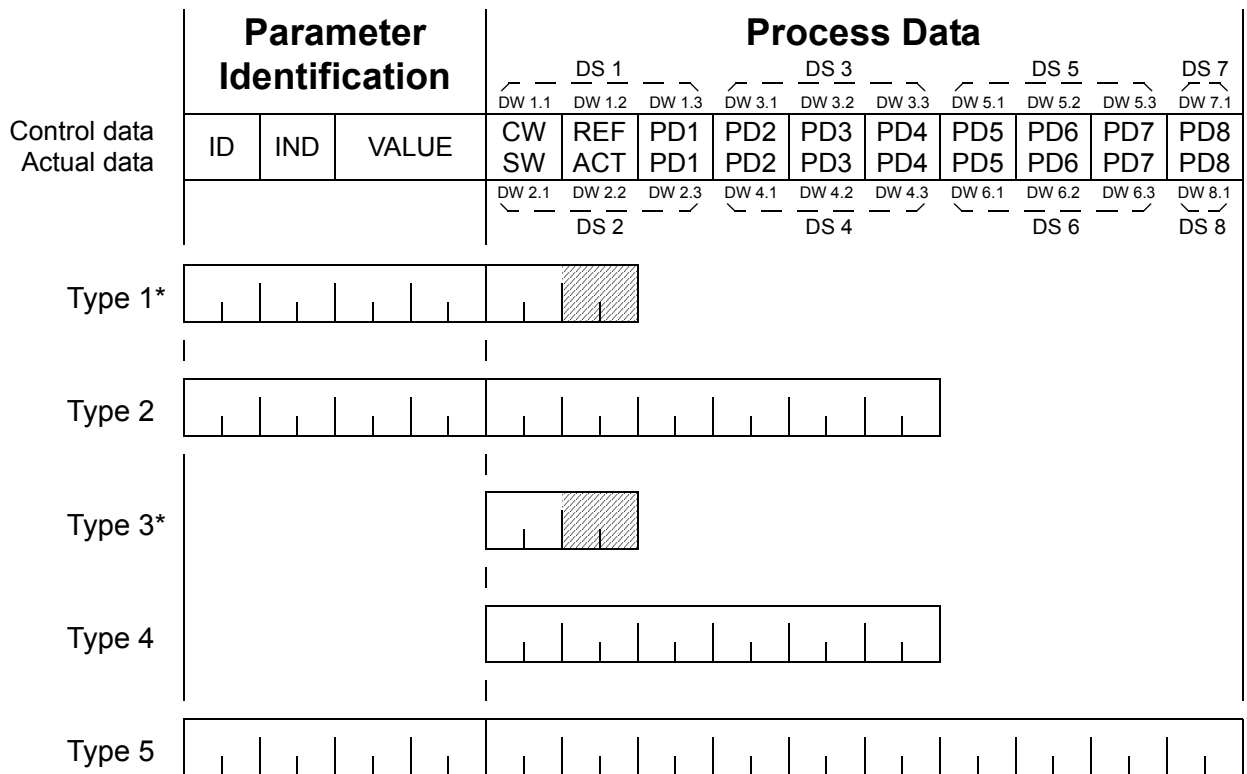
Parameter Identification

Process Data

DS 1 DS 3 DS 5 DS 7

DW 1.1 DW 1.2 DW 1.3 DW 3.1 DW 3.2 DW 3.3 DW 5.1 DW 5.2 DW 5.3 DW 7.1

Control data
Actual data

| ID | IND | VALUE | CW SW | REF ACT | PD1 PD1 | PD2 PD2 | PD3 PD3 | PD4 PD4 | PD5 PD5 | PD6 PD6 | PD7 PD7 | PD8 PD8 |
|---|---|---|---|---|---|---|---|---|---|---|---|---|

DW 2.1 DW 2.2 DW 2.3 DW 4.1 DW 4.2 DW 4.3 DW 6.1 DW 6.2 DW 6.3 DW 8.1

DS 2 DS 4 DS 6 DS 8

Type 1*

Type 2

Type 3*

Type 4

Type 5